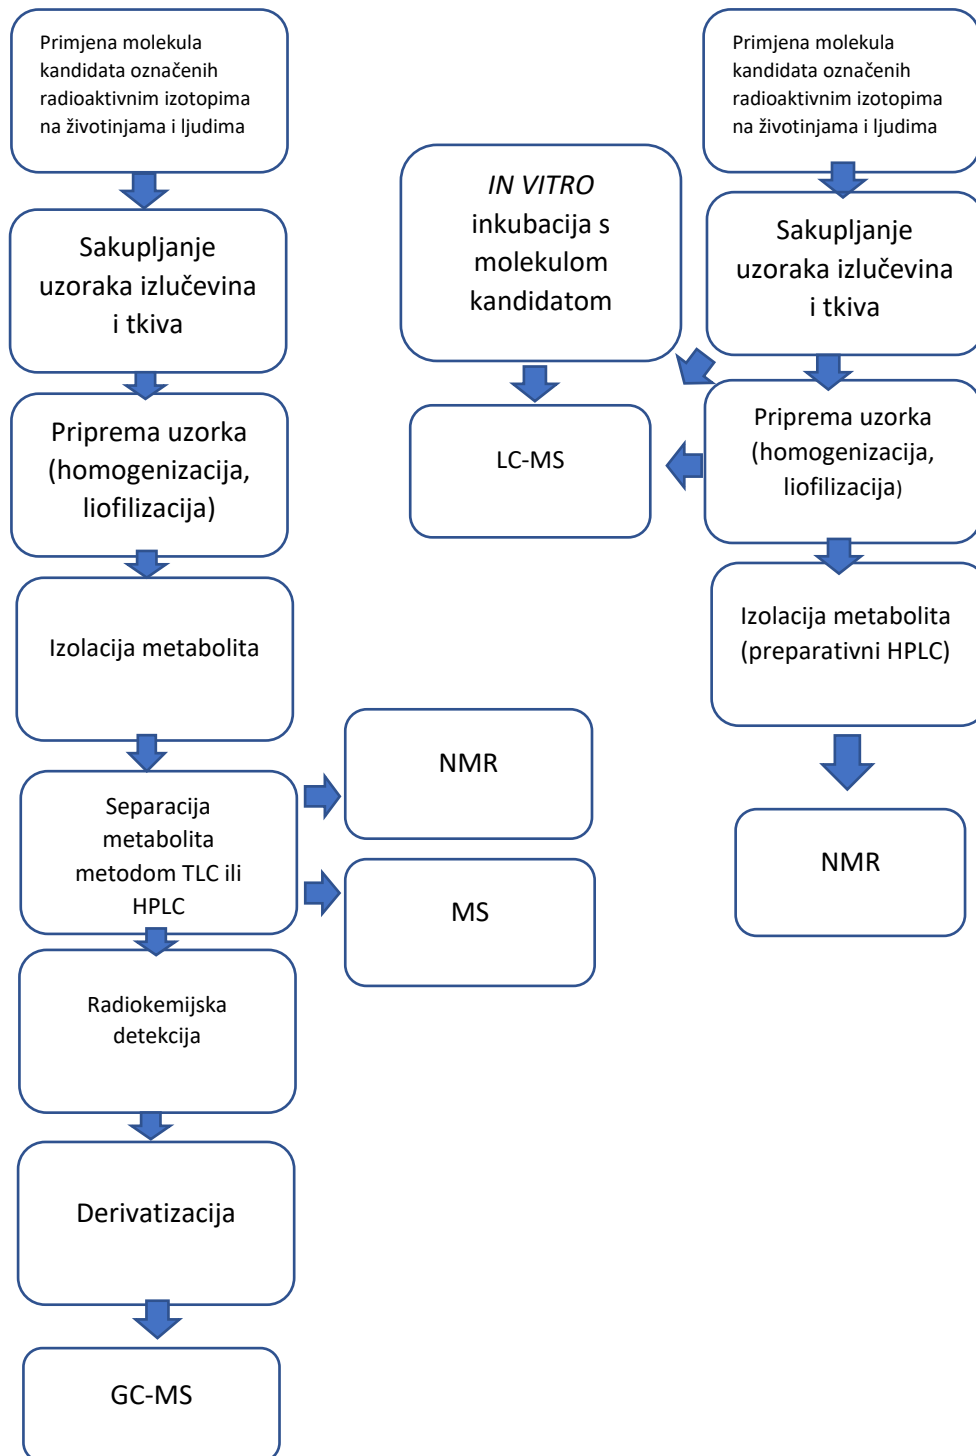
Primjena molekula kandidata označenih radioaktivnim izotopima na životinjama i ljudima

Sakupljanje uzoraka izlučevina i tkiva

Priprema uzorka (homogenizacija, liofilizacija)

Izolacija metabolita

Separacija metabolita metodom TLC ili HPLC

NMR

MS

Radiokemijska detekcija

Derivatizacija

GC-MS

*IN VITRO* inkubacija s molekulom kandidatom

LC-MS

Primjena molekula kandidata označenih radioaktivnim izotopima na životinjama i ljudima

Sakupljanje uzoraka izlučevina i tkiva

Priprema uzorka (homogenizacija, liofilizacija)

Izolacija metabolita (preparativni HPLC)

NMR